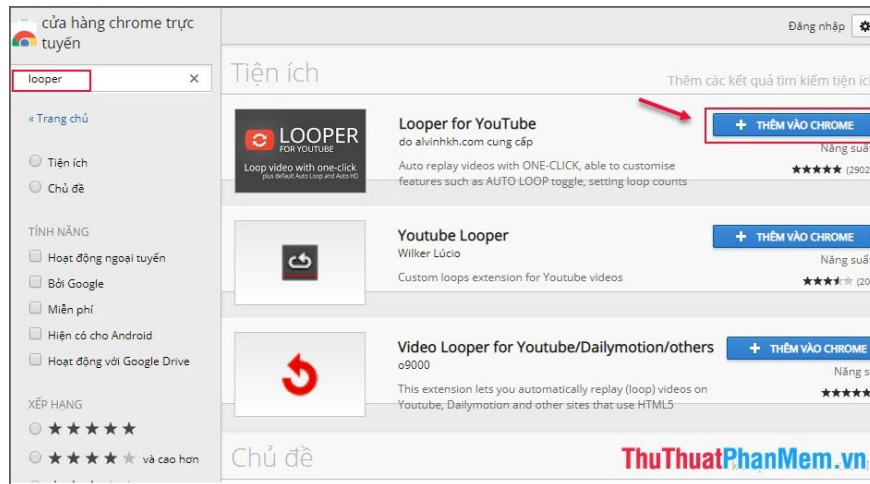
cửa hàng chrome trực tuyến

Đăng nhập

looper ×

« Trang chủ

Tiện ích

Chủ đề

TÍNH NĂNG

Hoạt động ngoại tuyến

Bởi Google

Miễn phí

Hiện có cho Android

Hoạt động với Google Drive

XẾP HẠNG

★★★★★

★★★★★ và cao hơn

Tiện ích

Thêm các kết quả tìm kiếm tiện ích

LOOPER FOR YOUTUBE Loop video with one-click plus default Auto Loop and Auto HD

Looper for YouTube

do alvinhkh.com cung cấp

Auto replay videos with ONE-CLICK, able to customise features such as AUTO LOOP toggle, setting loop counts

+ THÊM VÀO CHROME

Năng suất

★★★★★ (2902

Youtube Looper

Wilker Lúcio

Custom loops extension for Youtube videos

+ THÊM VÀO CHROME

Năng suất

★★★★★ (20

Video Looper for Youtube/Dailymotion/others

o9000

This extension lets you automatically replay (loop) videos on Youtube, Dailymotion and other sites that use HTML5

+ THÊM VÀO CHROME

Năng s

★★★★

Chủ đề

ThuThuatPhanMem.vn